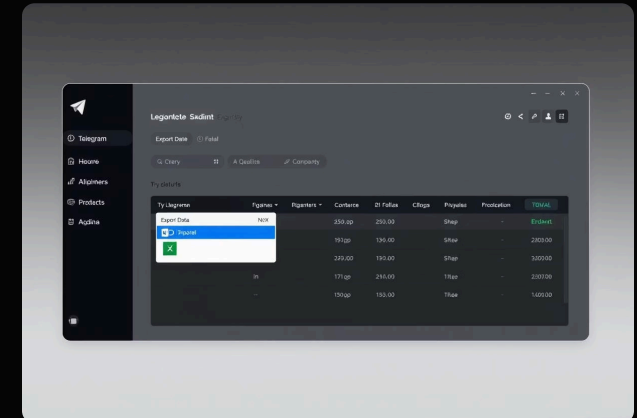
Telegram
Houre
Aliginers
Protacts
Agdina

Legontete Sxdint

Export Date
Fatal

Q Ctery
A Qealite
Company

Ty peoufs

| Ty Usgremn | Figanes | Etganters | Contarce | 01 Fafles | Cltoge | Priyatas | Prcolcation | TOVAL |
|---|---|---|---|---|---|---|---|---|
| | | | 350.gp | 250.00 | | Shap | | Erdent |
| | | | 150gp | 190.00 | | Sfow | | 2800.00 |
| | | | 220.00 | 130.00 | | Shap | | 3000.00 |
| | In | | 171.gp | 216.00 | | Tfiap | | 2007.00 |
| | | | 150gp | 150.00 | | Tfiap | | 1400.00 |

Export Data
NoX
Inparel